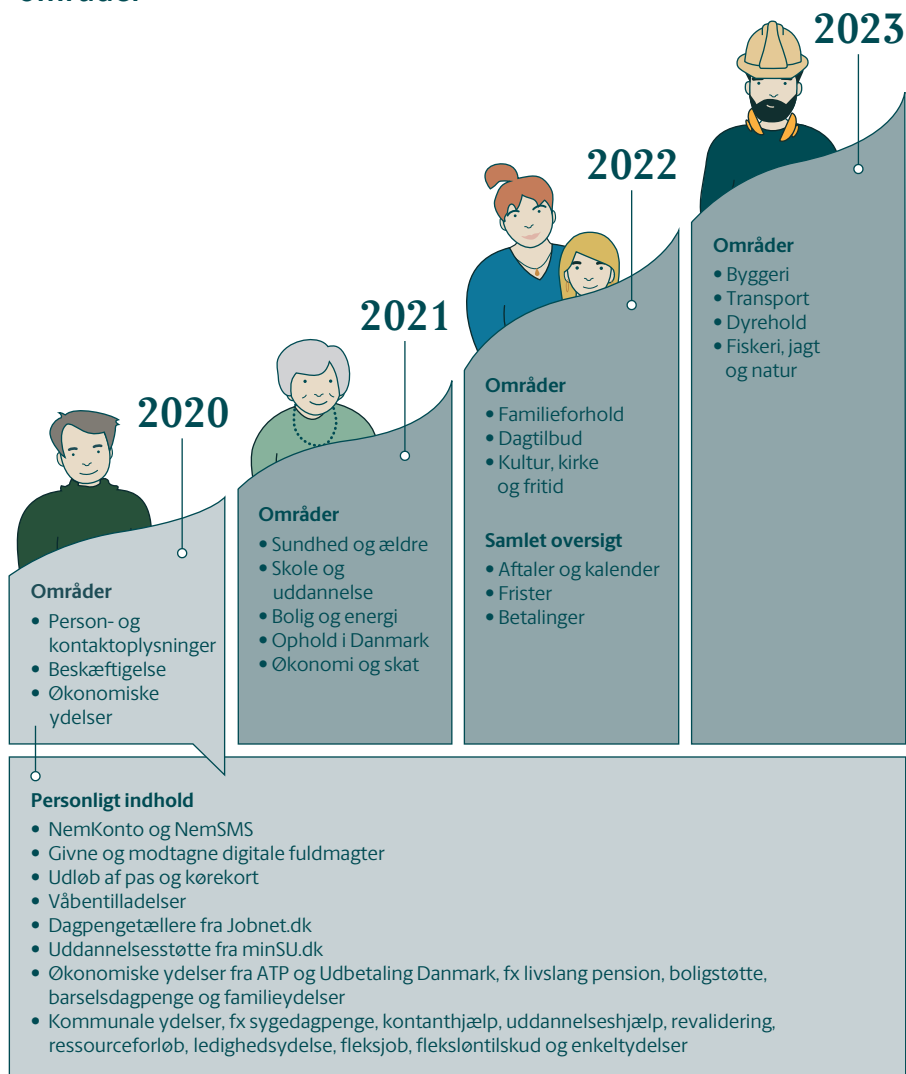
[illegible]

2023

Områder
• Byggeri
• Transport
• Dyrehold
• Fiskeri, jagt og natur

2022

Områder
• Familieforhold
• Dagtilbud
• Kultur, kirke og fritid

Samlet oversigt
• Aftaler og kalender
• Frister
• Betalinger

2021

Områder
• Sundhed og ældre
• Skole og uddannelse
• Bolig og energi
• Ophold i Danmark
• Økonomi og skat

2020

Områder
• Person- og kontaktoplysninger
• Beskæftigelse
• Økonomiske ydelser

Personligt indhold
• NemKonto og NemSMS
• Givne og modtagne digitale fuldmagter
• Udløb af pas og kørekort
• Våbentilladelser
• Dagpengetællere fra Jobnet.dk
• Uddannelsesstøtte fra minSU.dk
• Økonomiske ydelser fra ATP og Udbetaling Danmark, fx livslang pension, boligstøtte, barselsdagpenge og familieydelser
• Kommunale ydelser, fx sygedagpenge, kontanthjælp, uddannelseshjælp, revalidering, ressourceforløb, ledighedsydelse, fleksjob, fleksløntilskud og enkeltydelser